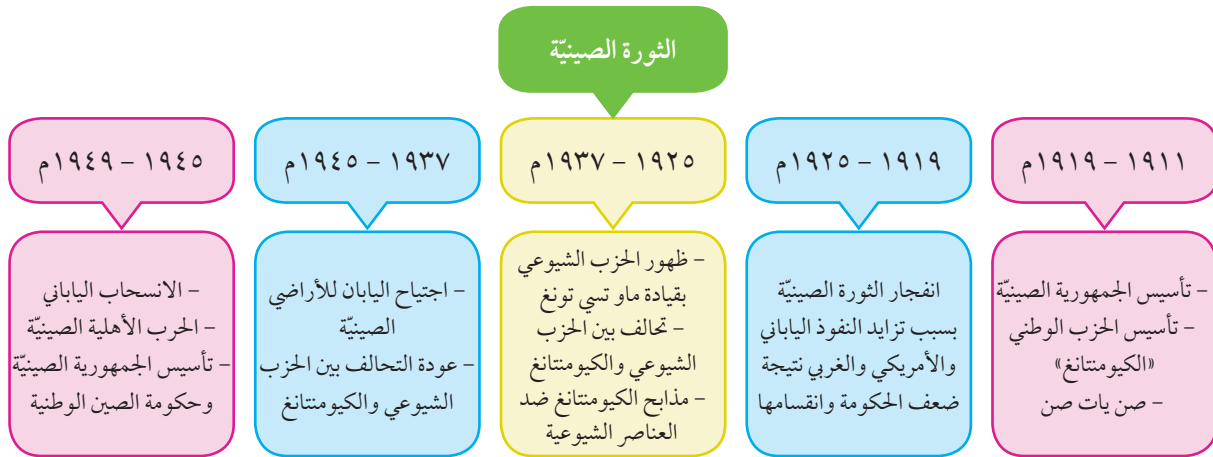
الثورة الصينيّة

١٩١١ – ١٩١٩م

– تأسيس الجمهورية الصينيّة
– تأسيس الحزب الوطني «الكيومنتانغ»
– صن يات صن

١٩١٩ – ١٩٢٥م

انفجار الثورة الصينيّة بسبب تزايد النفوذ الياباني والأمريكي والغربي نتيجة ضعف الحكومة وانقسامها

١٩٢٥ – ١٩٣٧م

– ظهور الحزب الشيوعي بقيادة ماو تسي تونغ
– تحالف بين الحزب الشيوعي والكيومنتانغ
– مذابح الكيومنتانغ ضد العناصر الشيوعية

١٩٣٧ – ١٩٤٥م

– اجتياح اليابان للأراضي الصينيّة
– عودة التحالف بين الحزب الشيوعي والكيومنتانغ

١٩٤٥ – ١٩٤٩م

– الانسحاب الياباني
– الحرب الأهلية الصينيّة
– تأسيس الجمهورية الصينيّة وحكومة الصين الوطنية